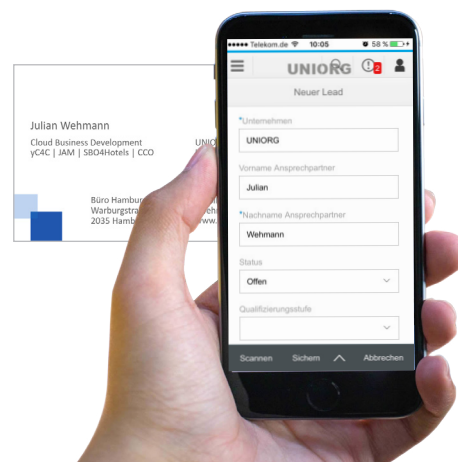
Julian Wehmann
Cloud Business Development
yC4C | JAM | SBO4Hotels | CCO

UNIO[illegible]

Büro Hambur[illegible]
Warburgstra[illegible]
2035 Hamb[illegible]

●●●●● Telekom.de 10:05 58 %

UNIORG

2

Neuer Lead

*Unternehmen
UNIORG

Vorname Ansprechpartner
Julian

*Nachname Ansprechpartner
Wehmann

Status
Offen

Qualifizierungsstufe

Scannen Sichern Abbrechen